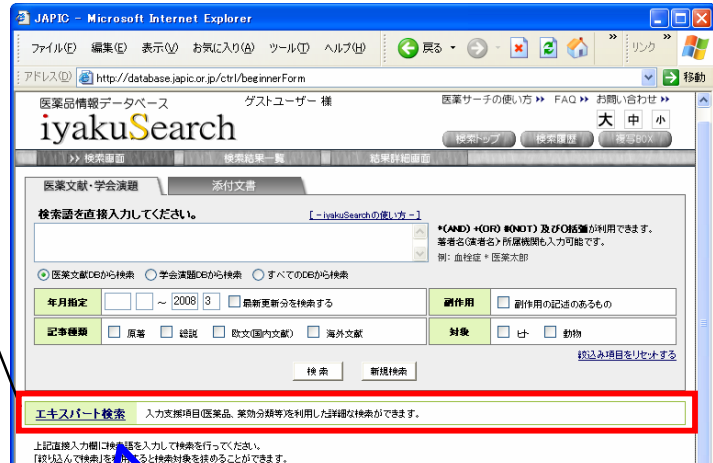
JAPIC - Microsoft Internet Explorer

ファイル(F) 編集(E) 表示(V) お気に入り(A) ツール(T) ヘルプ(H)

戻る

リンク

アドレス(D) http://database.japic.or.jp/ctrl/beginnerForm

移動

医薬品情報データベース
iyakuSearch

ゲストユーザー 様

医薬サーチの使い方 ›› FAQ ›› お問い合わせ ››

大 中 小

検索トップ 検索履歴 複写BOX

›› 検索画面 検索結果一覧 結果詳細画面

医薬文献・学会演題 添付文書

検索語を直接入力してください。

[－iyakuSearchの使い方－]

*(AND) +(OR) #(NOT) 及び()括弧が利用できます。
著者名(演者名)・所属機関も入力可能です。
例：血栓症 * 医薬太郎

医薬文献DBから検索 学会演題DBから検索 すべてのDBから検索

| 年月指定 | ～ 2008 3 最新更新分を検索する | 副作用 | 副作用の記述のあるもの |
|---|---|---|---|
| 記事種類 | 原著 総説 欧文(国内文献) 海外文献 | 対象 | ヒト 動物 |

絞込み項目をリセットする

検索 新規検索

エキスパート検索 入力支援項目(医薬品、薬効分類等)を利用した詳細な検索ができます。

上記直接入力欄に検索語を入力して検索を行ってください。
「絞り込んで検索」を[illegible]すると検索対象を狭めることができます。